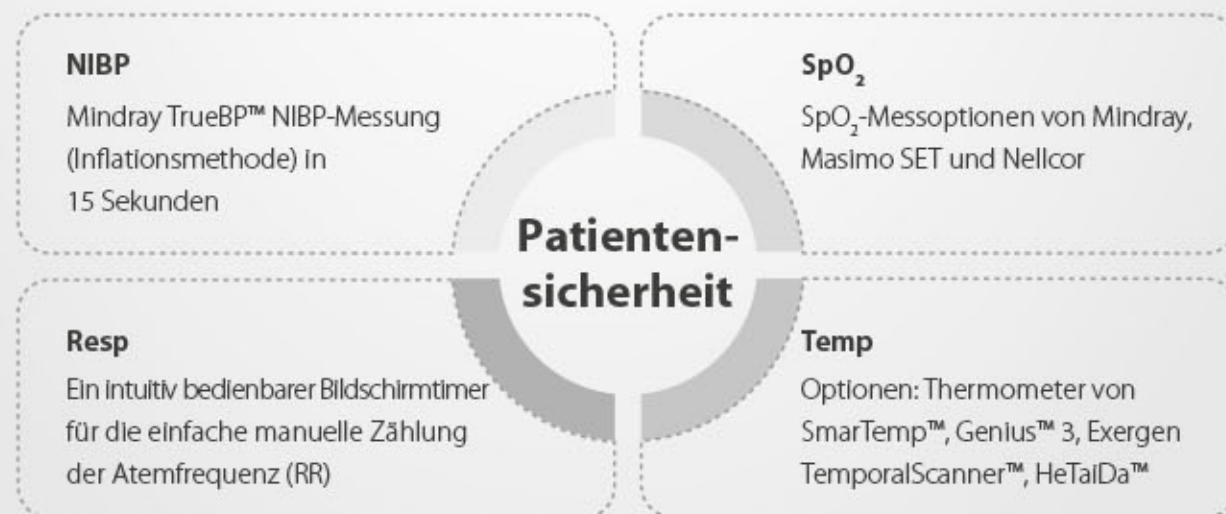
NIBP
Mindray TrueBP™ NIBP-Messung (Inflationsmethode) in 15 Sekunden

$SpO_2$
$SpO_2$-Messoptionen von Mindray, Masimo SET und Nellcor

Patienten-sicherheit

Resp
Ein intuitiv bedienbarer Bildschirmtimer für die einfache manuelle Zählung der Atemfrequenz (RR)

Temp
Optionen: Thermometer von SmarTemp™, Genius™ 3, Exergen TemporalScanner™, HeTaiDa™